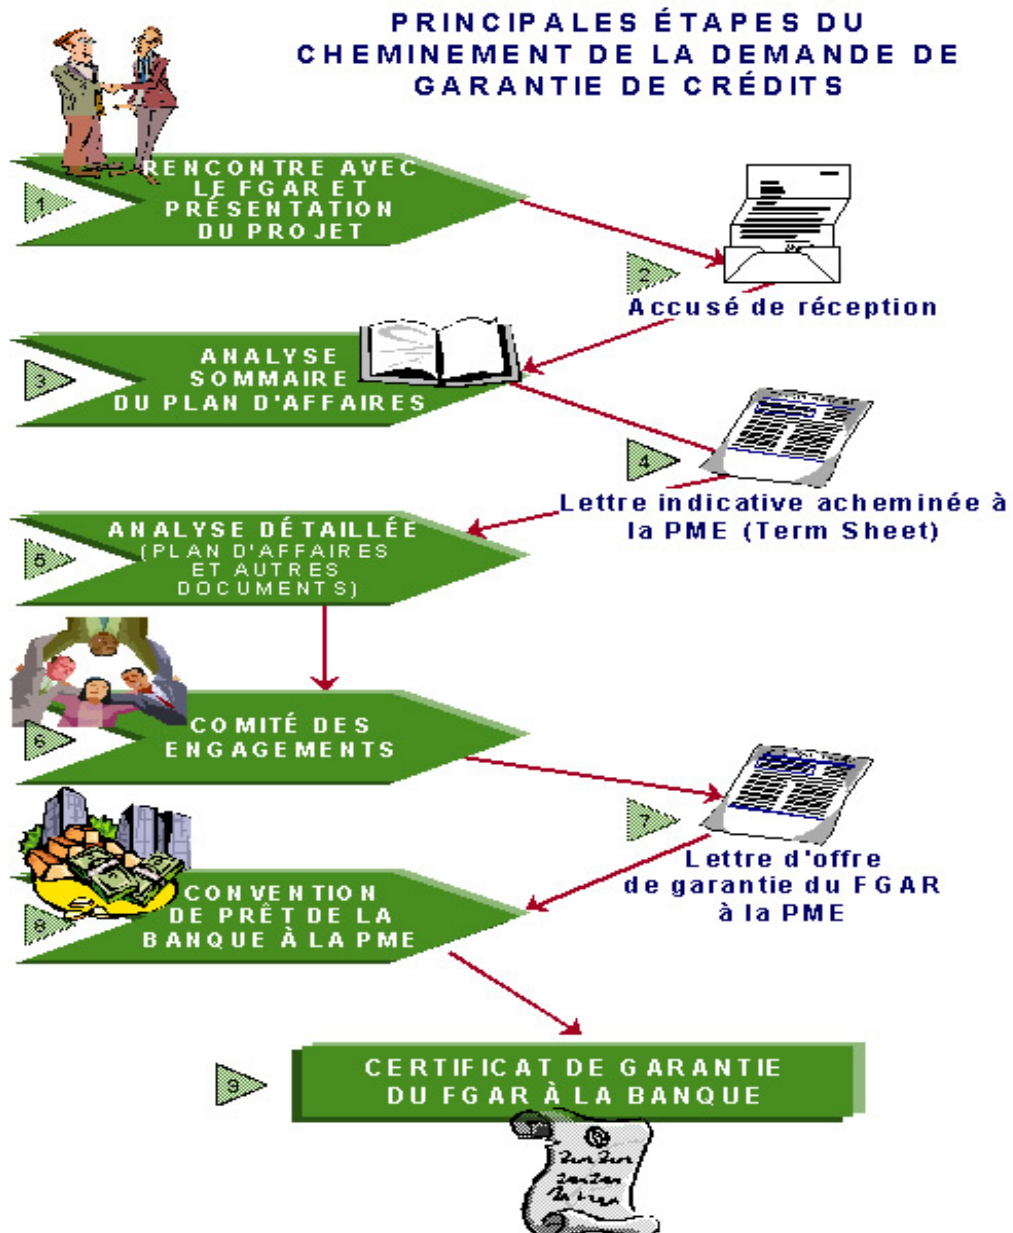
PRINCIPALES ÉTAPES DU CHEMINEMENT DE LA DEMANDE DE GARANTIE DE CRÉDITS

1

RENCONTRE AVEC LE FGAR ET PRÉSENTATION DU PROJET

2

Accusé de réception

3

ANALYSE SOMMAIRE DU PLAN D'AFFAIRES

4

Lettre indicative acheminée à la PME (Term Sheet)

5

ANALYSE DÉTAILLÉE (PLAN D'AFFAIRES ET AUTRES DOCUMENTS)

6

COMITÉ DES ENGAGEMENTS

7

Lettre d'offre de garantie du FGAR à la PME

8

CONVENTION DE PRÊT DE LA BANQUE À LA PME

9

CERTIFICAT DE GARANTIE DU FGAR À LA BANQUE